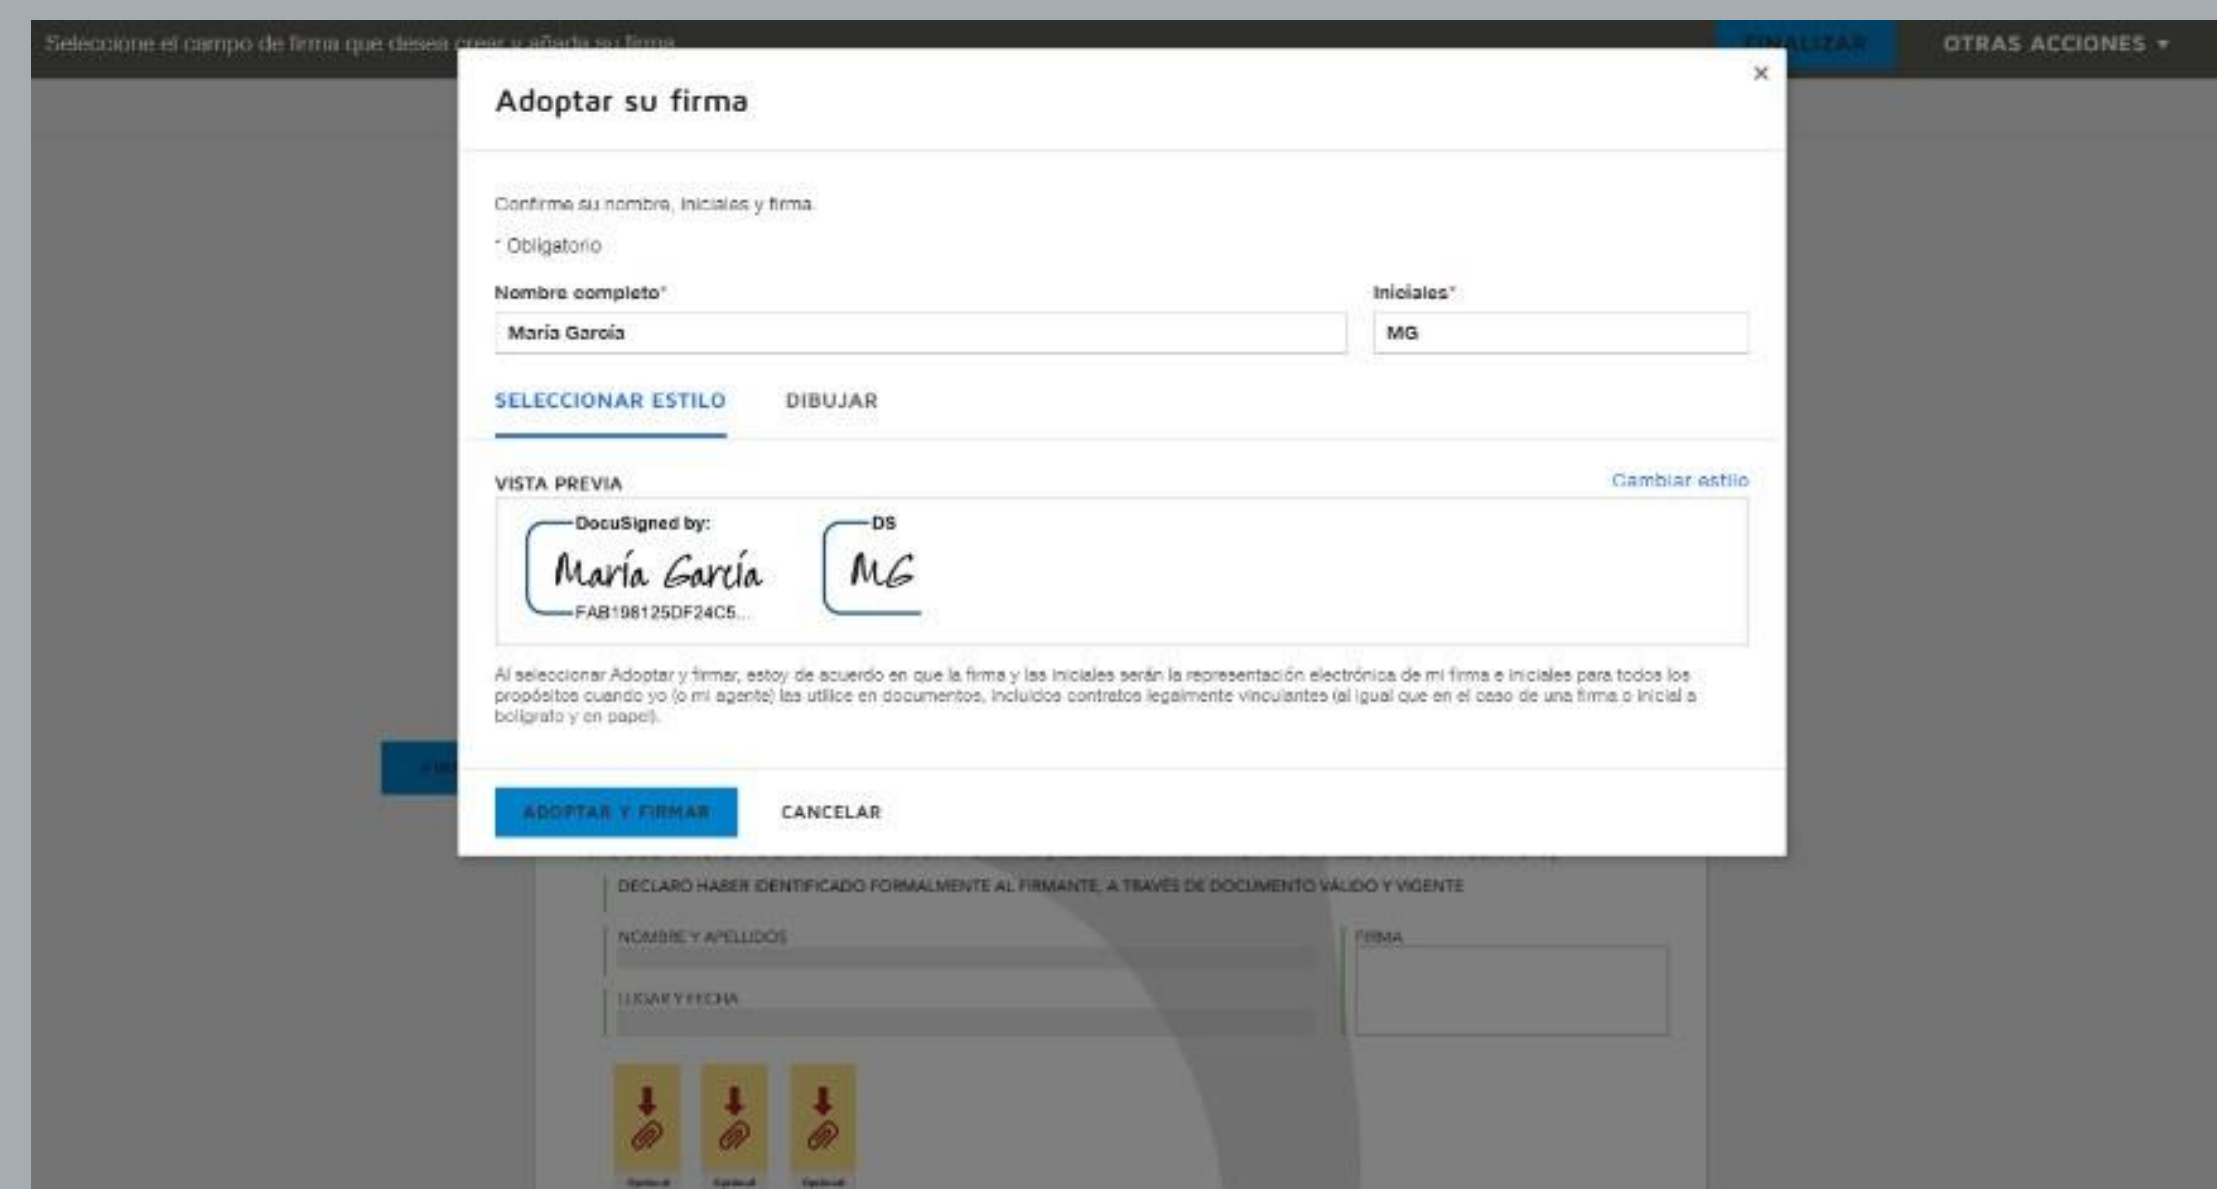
Seleccione el campo de firma que desea crear y añada su firma

FINALIZAR

OTRAS ACCIONES ▾

Adoptar su firma

×

Confirme su nombre, iniciales y firma.

* Obligatorio

Nombre completo*

María García

Iniciales*

MG

SELECCIONAR ESTILO

DIBUJAR

VISTA PREVIA

Cambiar estilo

DocuSigned by:

María García

FAB198125DF24C5...

DS

MG

Al seleccionar Adoptar y firmar, estoy de acuerdo en que la firma y las iniciales serán la representación electrónica de mi firma e iniciales para todos los propósitos cuando yo (o mi agente) las utilice en documentos, incluidos contratos legalmente vinculantes (al igual que en el caso de una firma o inicial a bolígrafo y en papel).

ADOPTAR Y FIRMAR

CANCELAR

DECLARO HABER IDENTIFICADO FORMALMENTE AL FIRMANTE, A TRAVÉS DE DOCUMENTO VÁLIDO Y VIGENTE

NOMBRE Y APELLIDOS

FIRMA

LUGAR Y FECHA

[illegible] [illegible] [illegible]